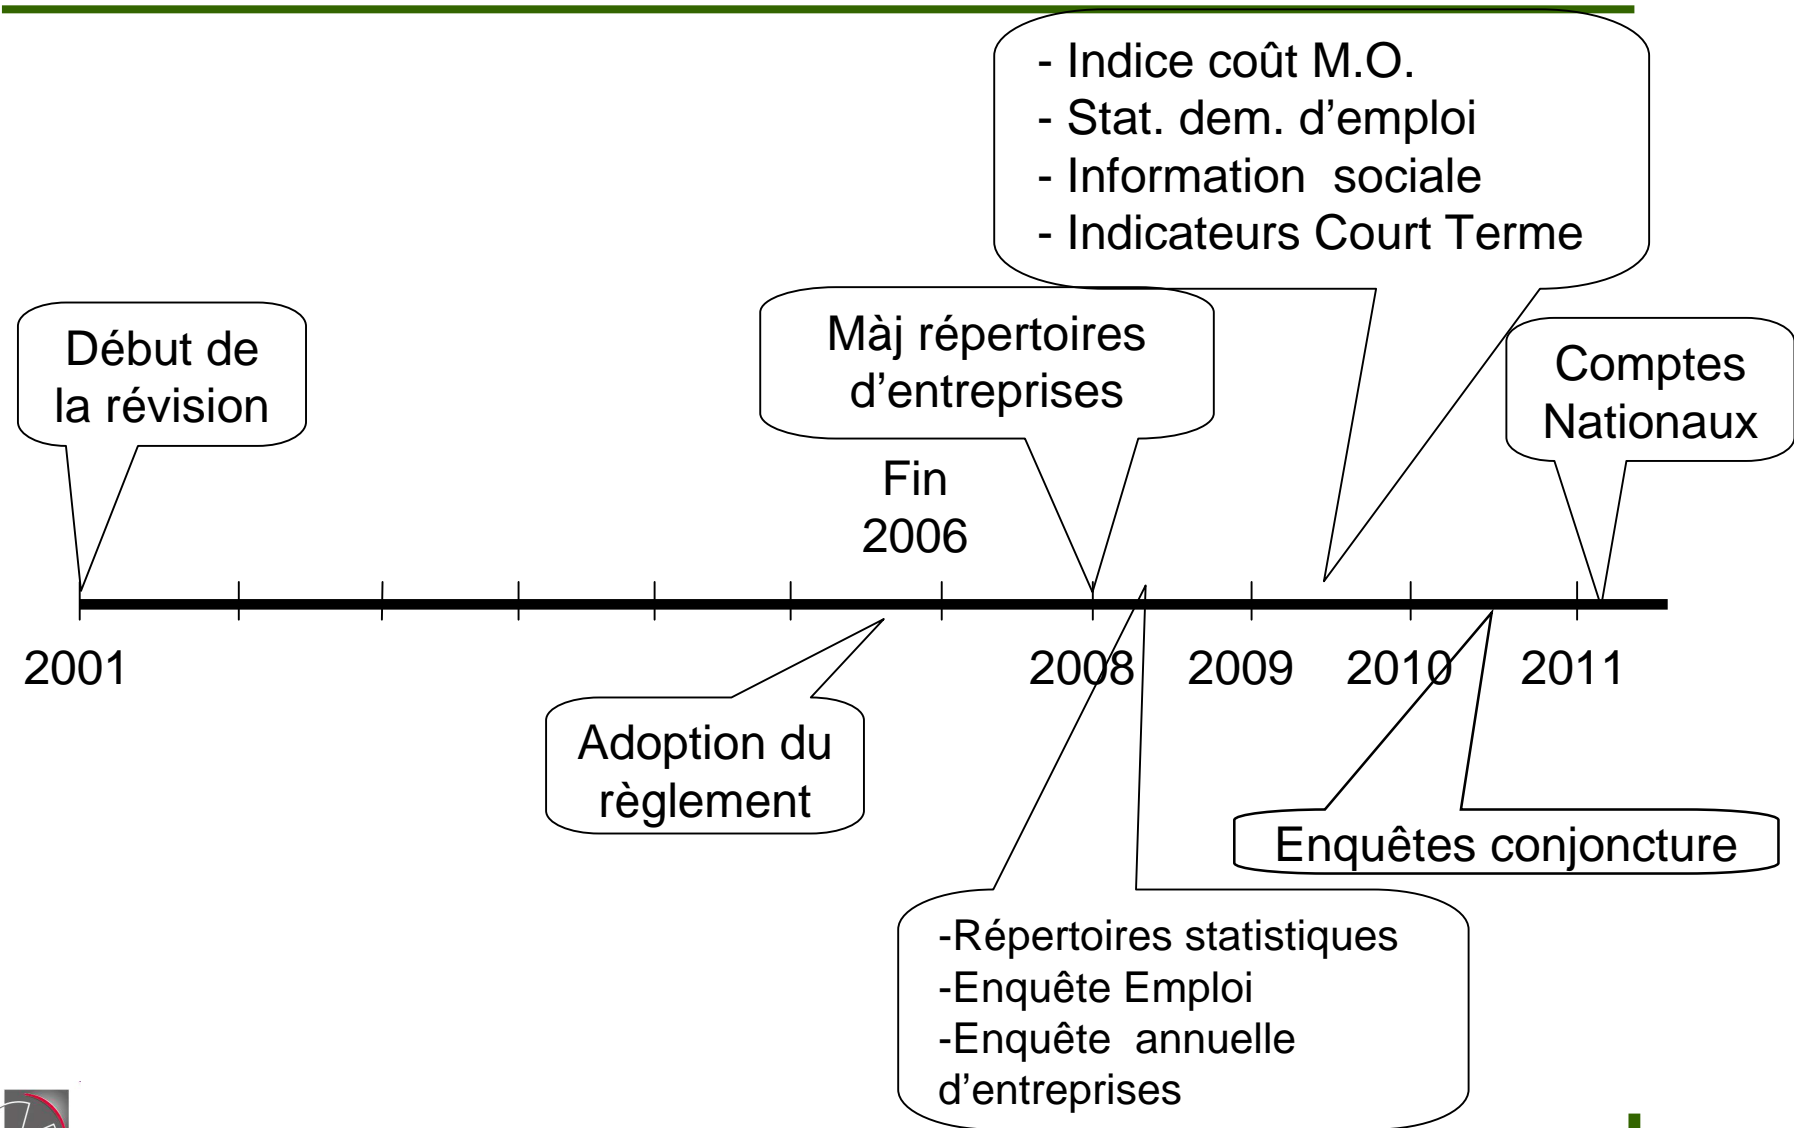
- Indice coût M.O.
- Stat. dem. d’emploi
- Information sociale
- Indicateurs Court Terme

Début de la révision

Màj répertoires d’entreprises

Comptes Nationaux

Fin 2006

2001

2008

2009

2010

2011

Adoption du règlement

Enquêtes conjoncture

-Répertoires statistiques
-Enquête Emploi
-Enquête annuelle d’entreprises